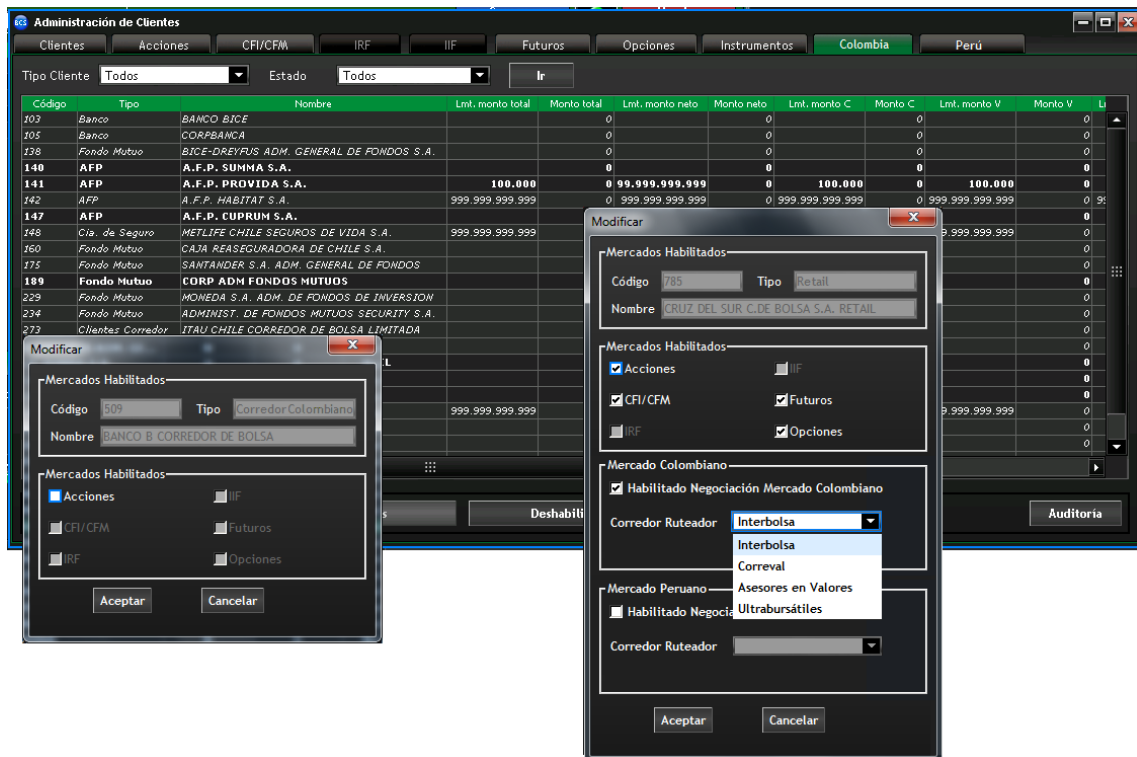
Administración de Clientes

Clientes | Acciones | CFI/CFM | IRF | IIF | Futuros | Opciones | Instrumentos | Colombia | Perú

Tipo Cliente Todos Estado Todos Ir

| Código | Tipo | Nombre | Lmt. monto total | Monto total | Lmt. monto neto | Monto neto | Lmt. monto C | Monto C | Lmt. monto V | Monto V |
|---|---|---|---|---|---|---|---|---|---|---|
| 103 | Banco | BANCO BICE | | 0 | | 0 | | 0 | | 0 |
| 105 | Banco | CORPBANCA | | 0 | | 0 | | 0 | | 0 |
| 138 | Fondo Mutuo | BICE-DREYFUS ADM. GENERAL DE FONDOS S.A. | | 0 | | 0 | | 0 | | 0 |
| 140 | AFP | A.F.P. SUMMA S.A. | | 0 | | 0 | | 0 | | 0 |
| 141 | AFP | A.F.P. PROVIDA S.A. | 100.000 | 0 | 99.999.999.999 | 0 | 100.000 | 0 | 100.000 | 0 |
| 142 | AFP | A.F.P. HABITAT S.A. | 999.999.999.999 | 0 | 999.999.999.999 | 0 | 999.999.999.999 | 0 | 999.999.999.999 | 0 |
| 147 | AFP | A.F.P. CUPRUM S.A. | | | | | | | | 0 |
| 148 | Cia. de Seguro | METLIFE CHILE SEGUROS DE VIDA S.A. | 999.999.999.999 | | | | | | 99.999.999.999 | 0 |
| 160 | Fondo Mutuo | CAJA REASEGURADORA DE CHILE S.A. | | | | | | | | 0 |
| 175 | Fondo Mutuo | SANTANDER S.A. ADM. GENERAL DE FONDOS | | | | | | | | 0 |
| 189 | Fondo Mutuo | CORP ADM FONDOS MUTUOS | | | | | | | | 0 |
| 229 | Fondo Mutuo | MONEDA S.A. ADM. DE FONDOS DE INVERSION | | | | | | | | 0 |
| 234 | Fondo Mutuo | ADMINIST. DE FONDOS MUTUOS SECURITY S.A. | | | | | | | | 0 |
| 273 | Clientes Corredor | ITAU CHILE CORREDOR DE BOLSA LIMITADA | | | | | | | | 0 |
| | | | 999.999.999.999 | | | | | | 99.999.999.999 | 0 |

Deshabili | Auditoria

Modificar
Mercados Habilitados
Código 509 Tipo Corredor Colombiano
Nombre BANCO B CORREDOR DE BOLSA
Mercados Habilitados
Acciones IIF
CFI/CFM Futuros
IRF Opciones
Aceptar Cancelar

Modificar
Mercados Habilitados
Código 785 Tipo Retail
Nombre CRUZ DEL SUR C.DE BOLSA S.A. RETAIL
Mercados Habilitados
Acciones IIF
CFI/CFM Futuros
IRF Opciones
Mercado Colombiano
Habilitado Negociación Mercado Colombiano
Corredor Ruteador Interbolsa
Interbolsa
Correval
Asesores en Valores
Ultrabursátiles
Mercado Peruano
Habilitado Negocia
Corredor Ruteador
Aceptar Cancelar